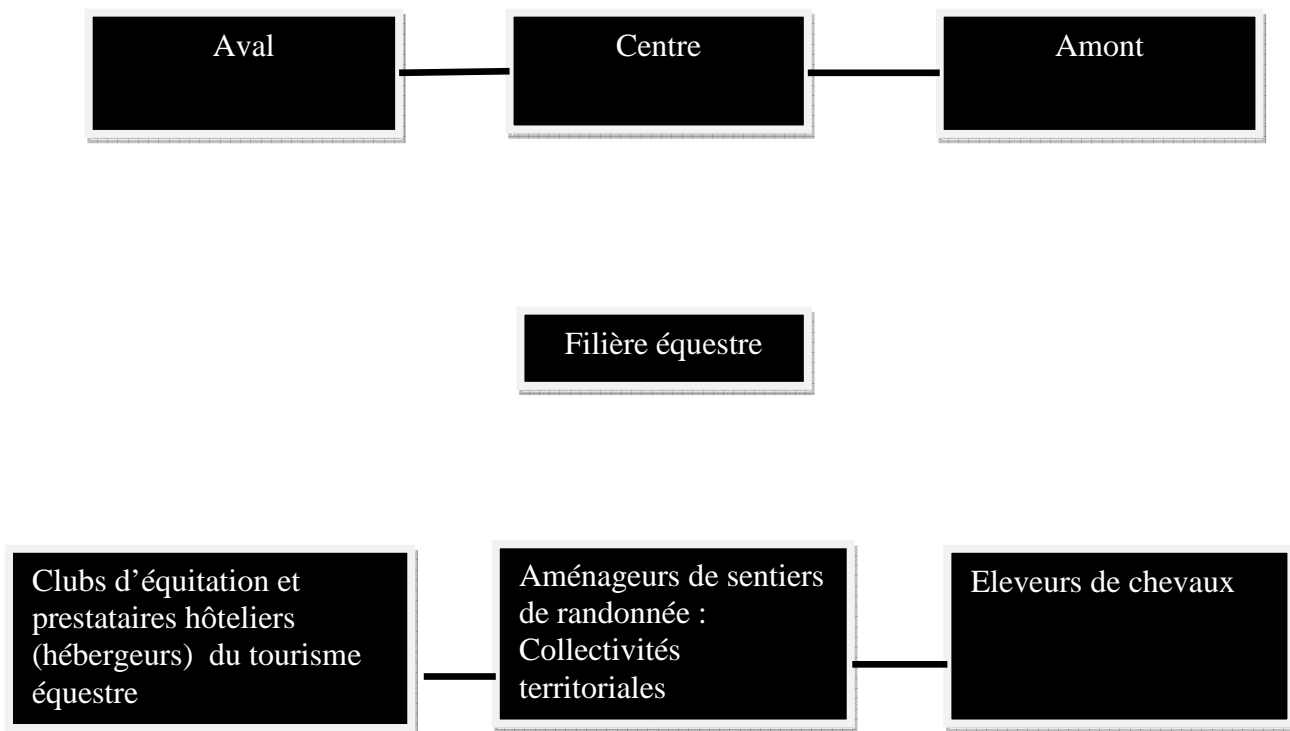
Aval

Centre

Amont

Filière équestre

Clubs d’équitation et prestataires hôteliers (hébergeurs) du tourisme équestre

Aménageurs de sentiers de randonnée : Collectivités territoriales

Eleveurs de chevaux